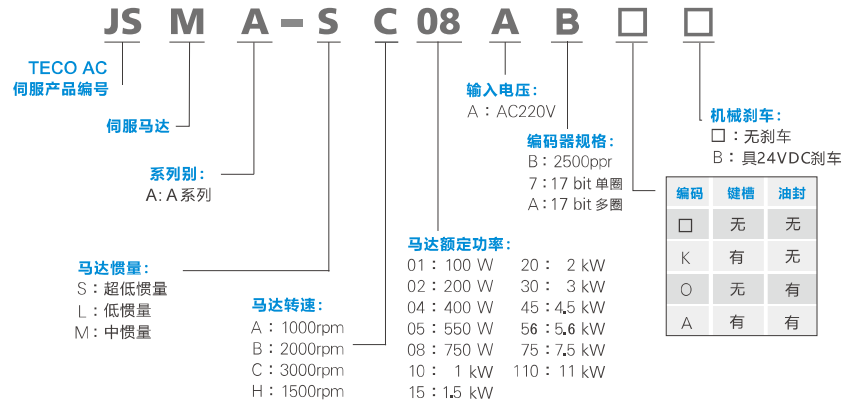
JS M A – S C 08 A B □ □

TECO AC
伺服产品编号

伺服马达

系列别：
A: A系列

马达惯量：
S：超低惯量
L：低惯量
M：中惯量

马达转速：
A：1000rpm
B：2000rpm
C：3000rpm
H：1500rpm

马达额定功率：
01：100 W
02：200 W
04：400 W
05：550 W
08：750 W
10：1 kW
15：1.5 kW
20：2 kW
30：3 kW
45：4.5 kW
56：5.6 kW
75：7.5 kW
110：11 kW

输入电压：
A：AC220V

编码器规格：
B：2500ppr
7：17 bit 单圈
A：17 bit 多圈

机械刹车：
□：无刹车
B：具24VDC刹车

| 编码 | 键槽 | 油封 |
|---|---|---|
| □ | 无 | 无 |
| K | 有 | 无 |
| O | 无 | 有 |
| A | 有 | 有 |